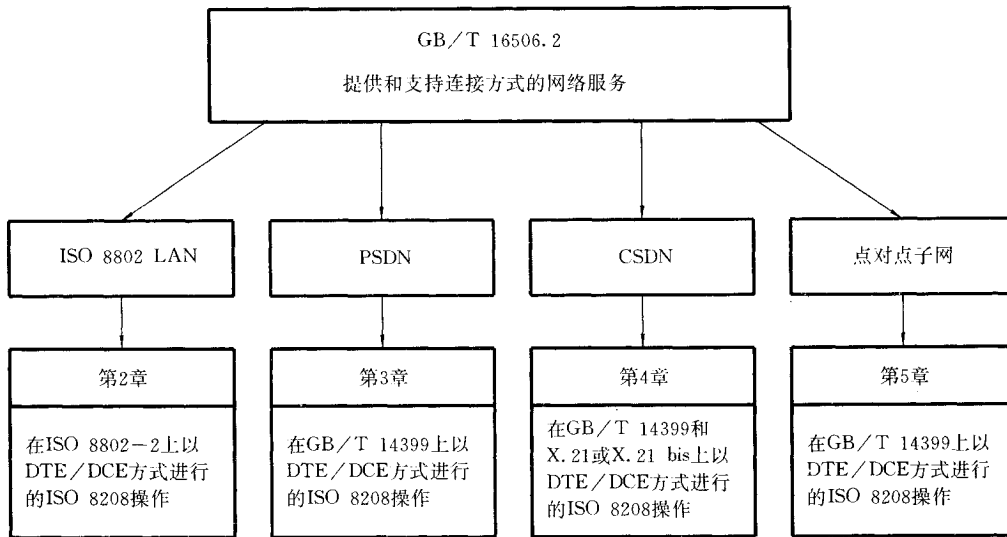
GB/T 16506.2
提供和支持连接方式的网络服务

ISO 8802 LAN

PSDN

CSDN

点对点子网

第2章

在ISO 8802-2上以DTE/DCE方式进行的ISO 8208操作

第3章

在GB/T 14399上以DTE/DCE方式进行的ISO 8208操作

第4章

在GB/T 14399和X.21或X.21 bis上以DTE/DCE方式进行的ISO 8208操作

第5章

在GB/T 14399上以DTE/DCE方式进行的ISO 8208操作